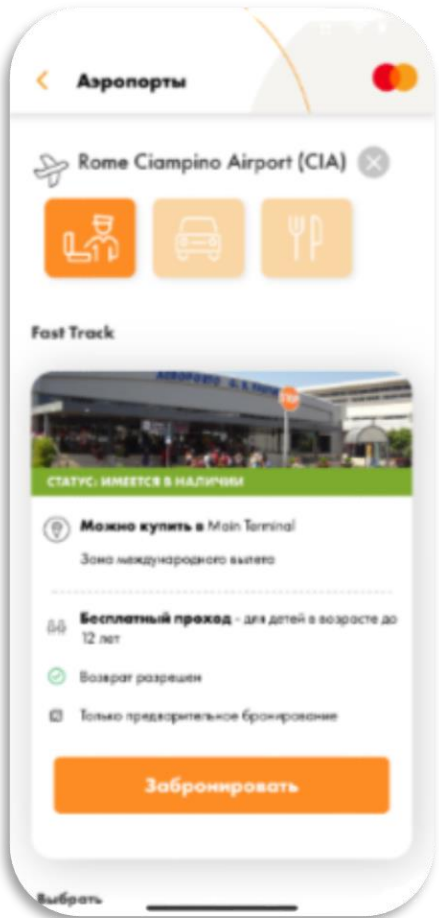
Аэропорты

Rome Ciampino Airport (CIA)

Fast Track

AEROPORTO G. B. PASTINE

STOP

СТАТУС: ИМЕЕТСЯ В НАЛИЧИИ

Можно купить в Main Terminal

Зона международного вылета

Бесплатный проход - для детей в возрасте до 12 лет

Возврат разрешен

Только предварительное бронирование

Забронировать

Выбрать